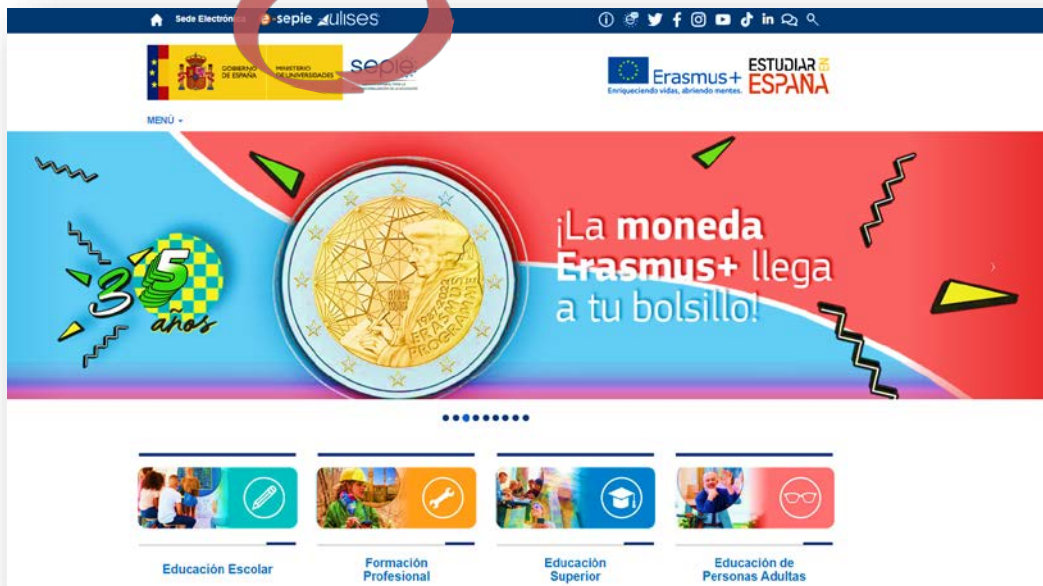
Sede Electrónica e-sepie ulises

GOBIERNO DE ESPAÑA MINISTERIO DE UNIVERSIDADES sepie

Erasmus+ Enriqueciendo vidas, abriendo mentes.

ESTUDIAR EN ESPAÑA

MENÚ

35 años

1987-2022 ERASMUS PROGRAMME

¡La moneda Erasmus+ llega a tu bolsillo!

Educación Escolar

Formación Profesional

Educación Superior

Educación de Personas Adultas